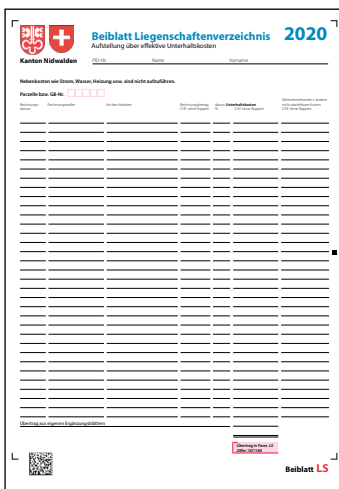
Kanton Nidwalden

Beiblatt Liegenschaftenverzeichnis 2020
Aufstellung über effektive Unterhaltskosten

PID-Nr. Name Vorname

Nebenkosten wie Strom, Wasser, Heizung usw. sind nicht aufzuführen.

Parzelle bzw. GB-Nr.

| Rechnungsdatum | Rechnungssteller | Art der Arbeiten | Rechnungsbetrag CHF ohne Rappen | davon % | Unterhaltskosten CHF ohne Rappen | Wertvermehrende o. andere nicht abziehbare Kosten CHF ohne Rappen |
|---|---|---|---|---|---|---|

Übertrag aus weiteren Ergänzungsblättern

Übertrag in Form. LS Ziffer 187/188

Beiblatt LS